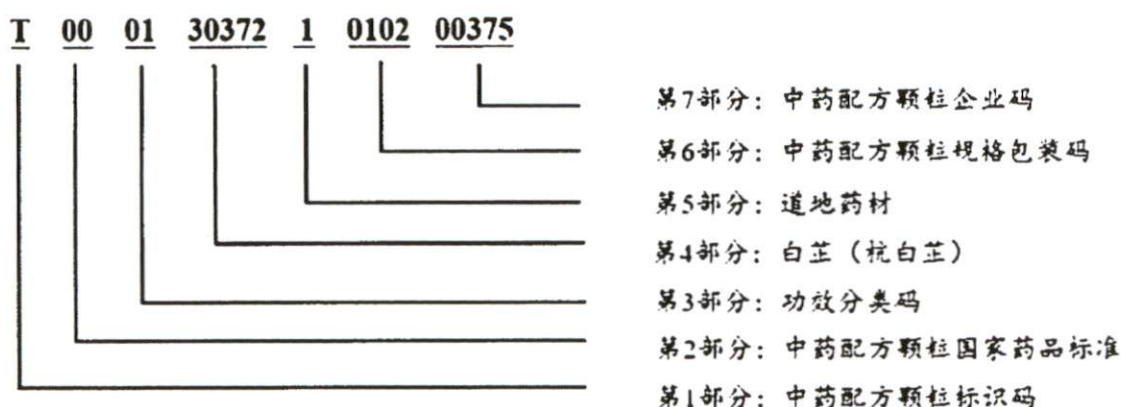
T 00 01 30372 1 0102 00375

第7部分：中药配方颗粒企业码
第6部分：中药配方颗粒规格包装码
第5部分：道地药材
第4部分：白芷（杭白芷）
第3部分：功效分类码
第2部分：中药配方颗粒国家药品标准
第1部分：中药配方颗粒标识码